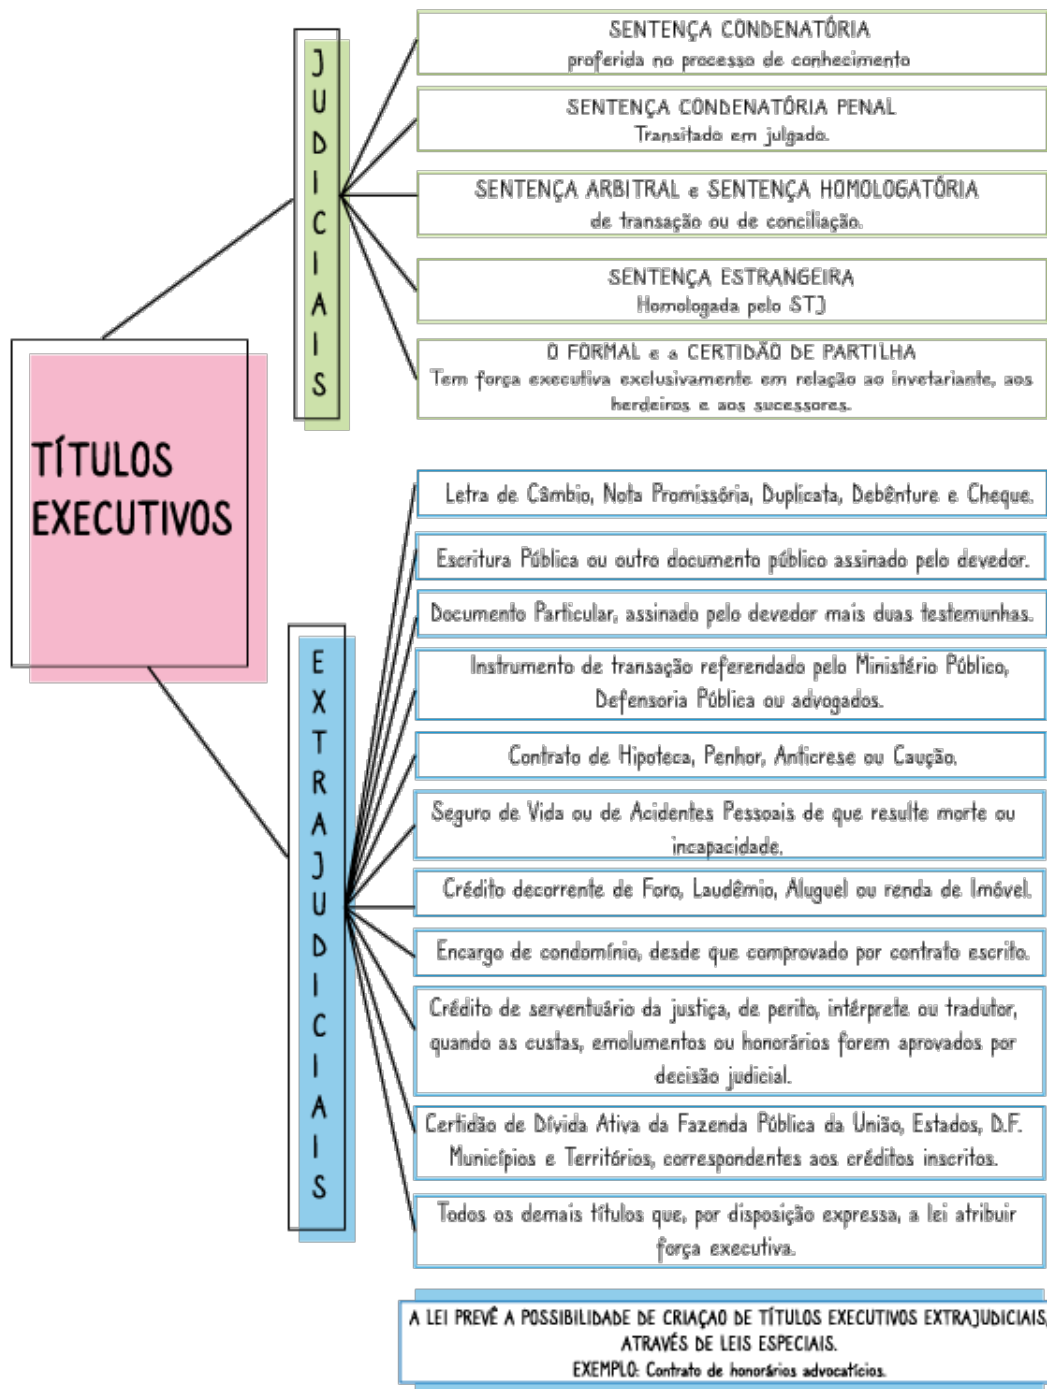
TÍTULOS EXECUTIVOS

JUDICIAIS

SENTENÇA CONDENATÓRIA
proferida no processo de conhecimento

SENTENÇA CONDENATÓRIA PENAL
Transitado em julgado.

SENTENÇA ARBITRAL e SENTENÇA HOMOLOGATÓRIA
de transação ou de conciliação.

SENTENÇA ESTRANGEIRA
Homologada pelo STJ

O FORMAL e a CERTIDÃO DE PARTILHA
Tem força executiva exclusivamente em relação ao invetariante, aos herdeiros e aos sucessores.

EXTRAJUDICIAIS

Letra de Câmbio, Nota Promissória, Duplicata, Debênture e Cheque.

Escritura Pública ou outro documento público assinado pelo devedor.

Documento Particular, assinado pelo devedor mais duas testemunhas.

Instrumento de transação referendado pelo Ministério Público, Defensoria Pública ou advogados.

Contrato de Hipoteca, Penhor, Anticrese ou Caução.

Seguro de Vida ou de Acidentes Pessoais de que resulte morte ou incapacidade.

Crédito decorrente de Foro, Laudêmio, Aluguel ou renda de Imóvel.

Encargo de condomínio, desde que comprovado por contrato escrito.

Crédito de serventuário da justiça, de perito, intérprete ou tradutor, quando as custas, emolumentos ou honorários forem aprovados por decisão judicial.

Certidão de Dívida Ativa da Fazenda Pública da União, Estados, D.F. Municípios e Territórios, correspondentes aos créditos inscritos.

Todos os demais títulos que, por disposição expressa, a lei atribuir força executiva.

A LEI PREVÊ A POSSIBILIDADE DE CRIAÇAO DE TÍTULOS EXECUTIVOS EXTRAJUDICIAIS ATRAVÉS DE LEIS ESPECIAIS.
EXEMPLO: Contrato de honorários advocatícios.